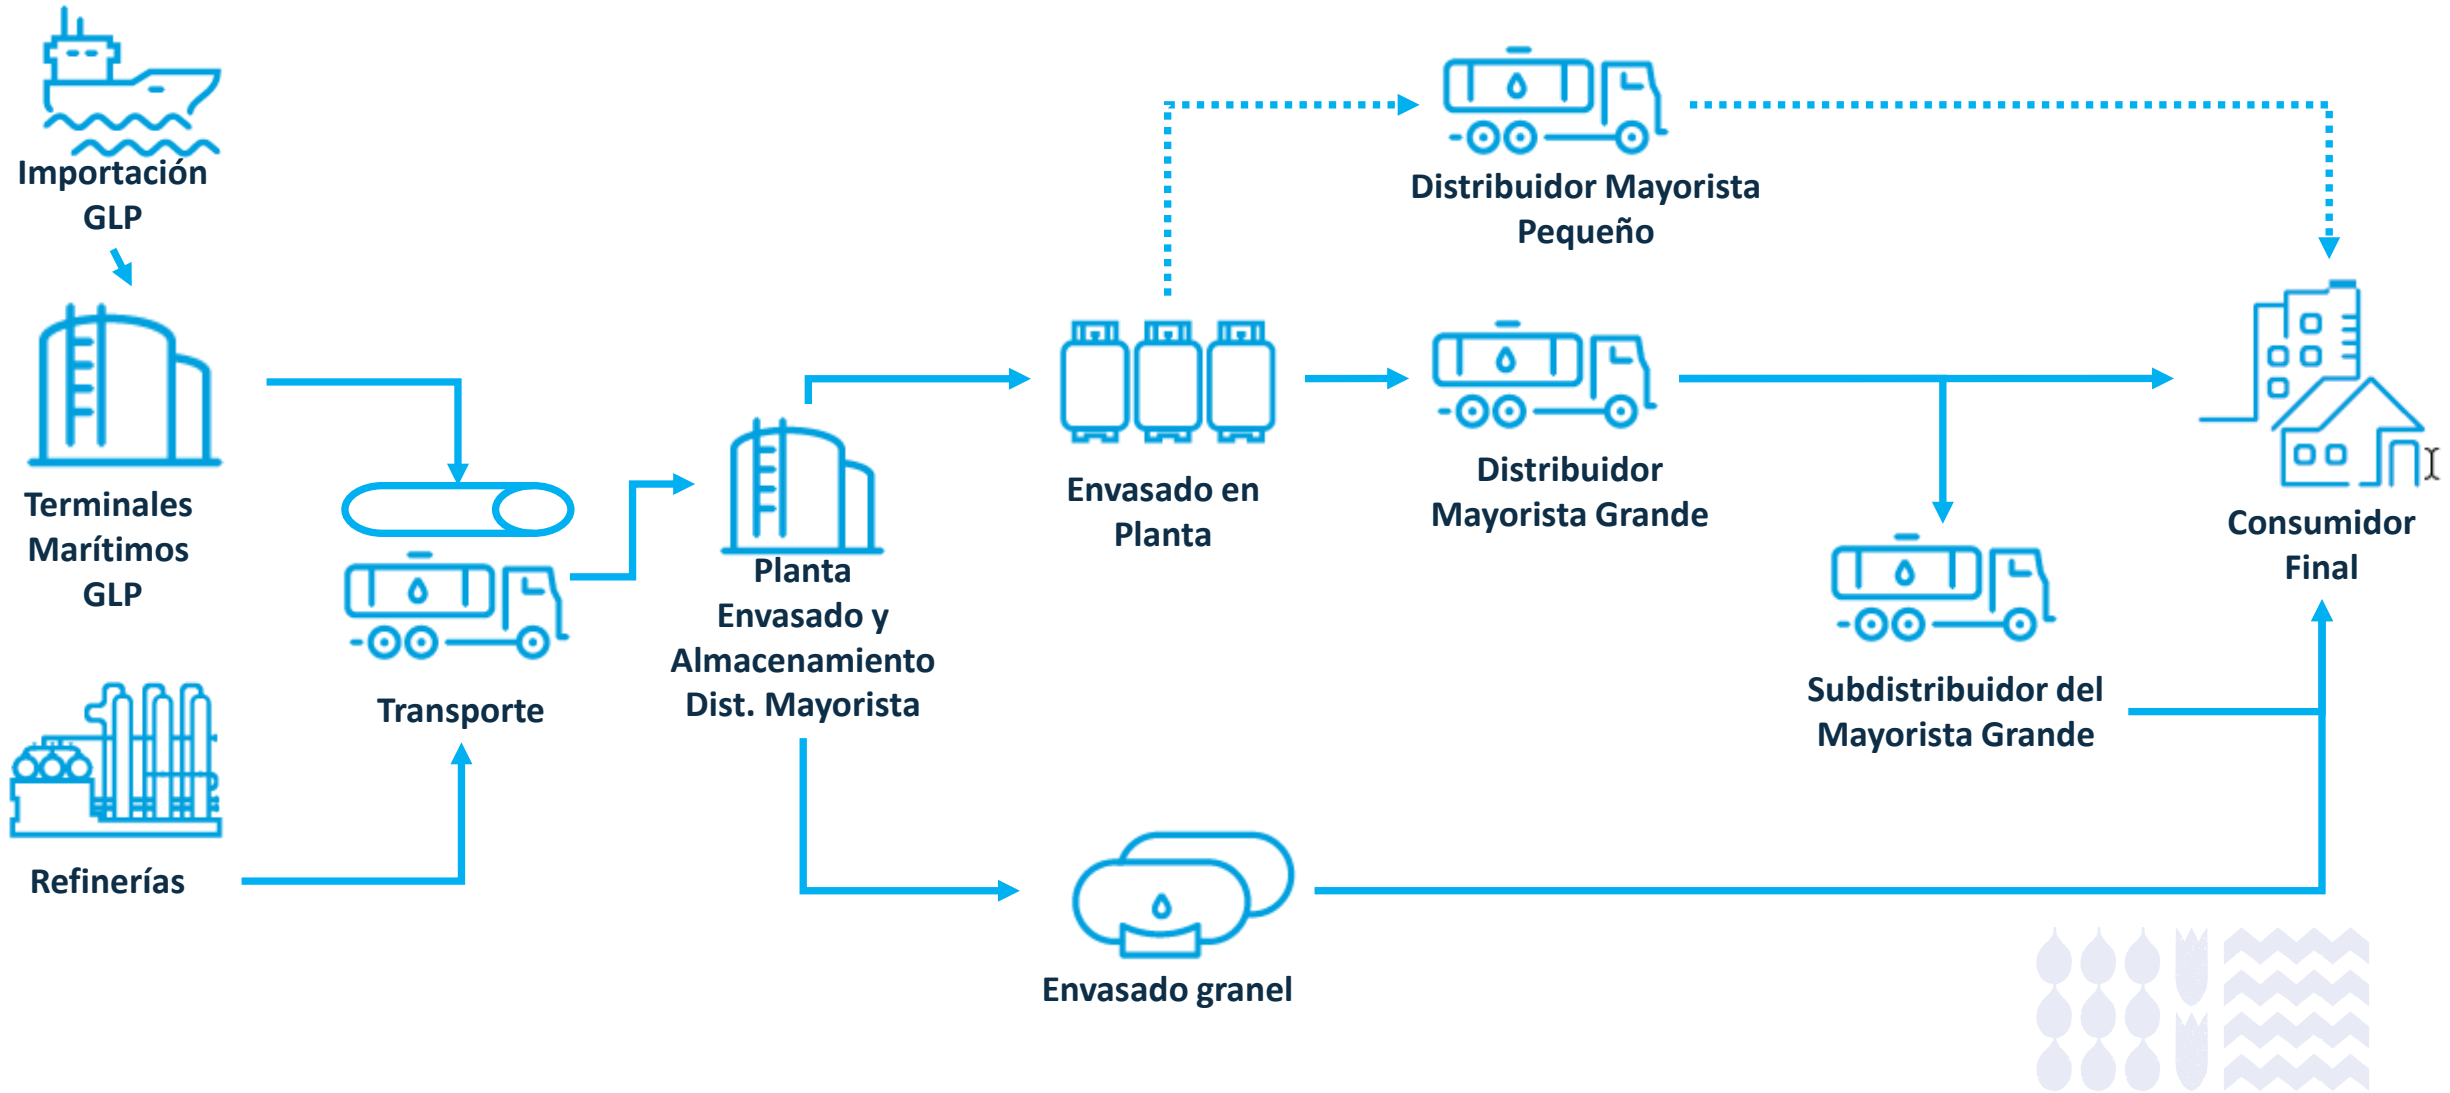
Importación GLP

Terminales Marítimos GLP

Refinerías

Transporte

Planta Envasado y Almacenamiento Dist. Mayorista

Envasado en Planta

Envasado granel

Distribuidor Mayorista Pequeño

Distribuidor Mayorista Grande

Subdistribuidor del Mayorista Grande

Consumidor Final